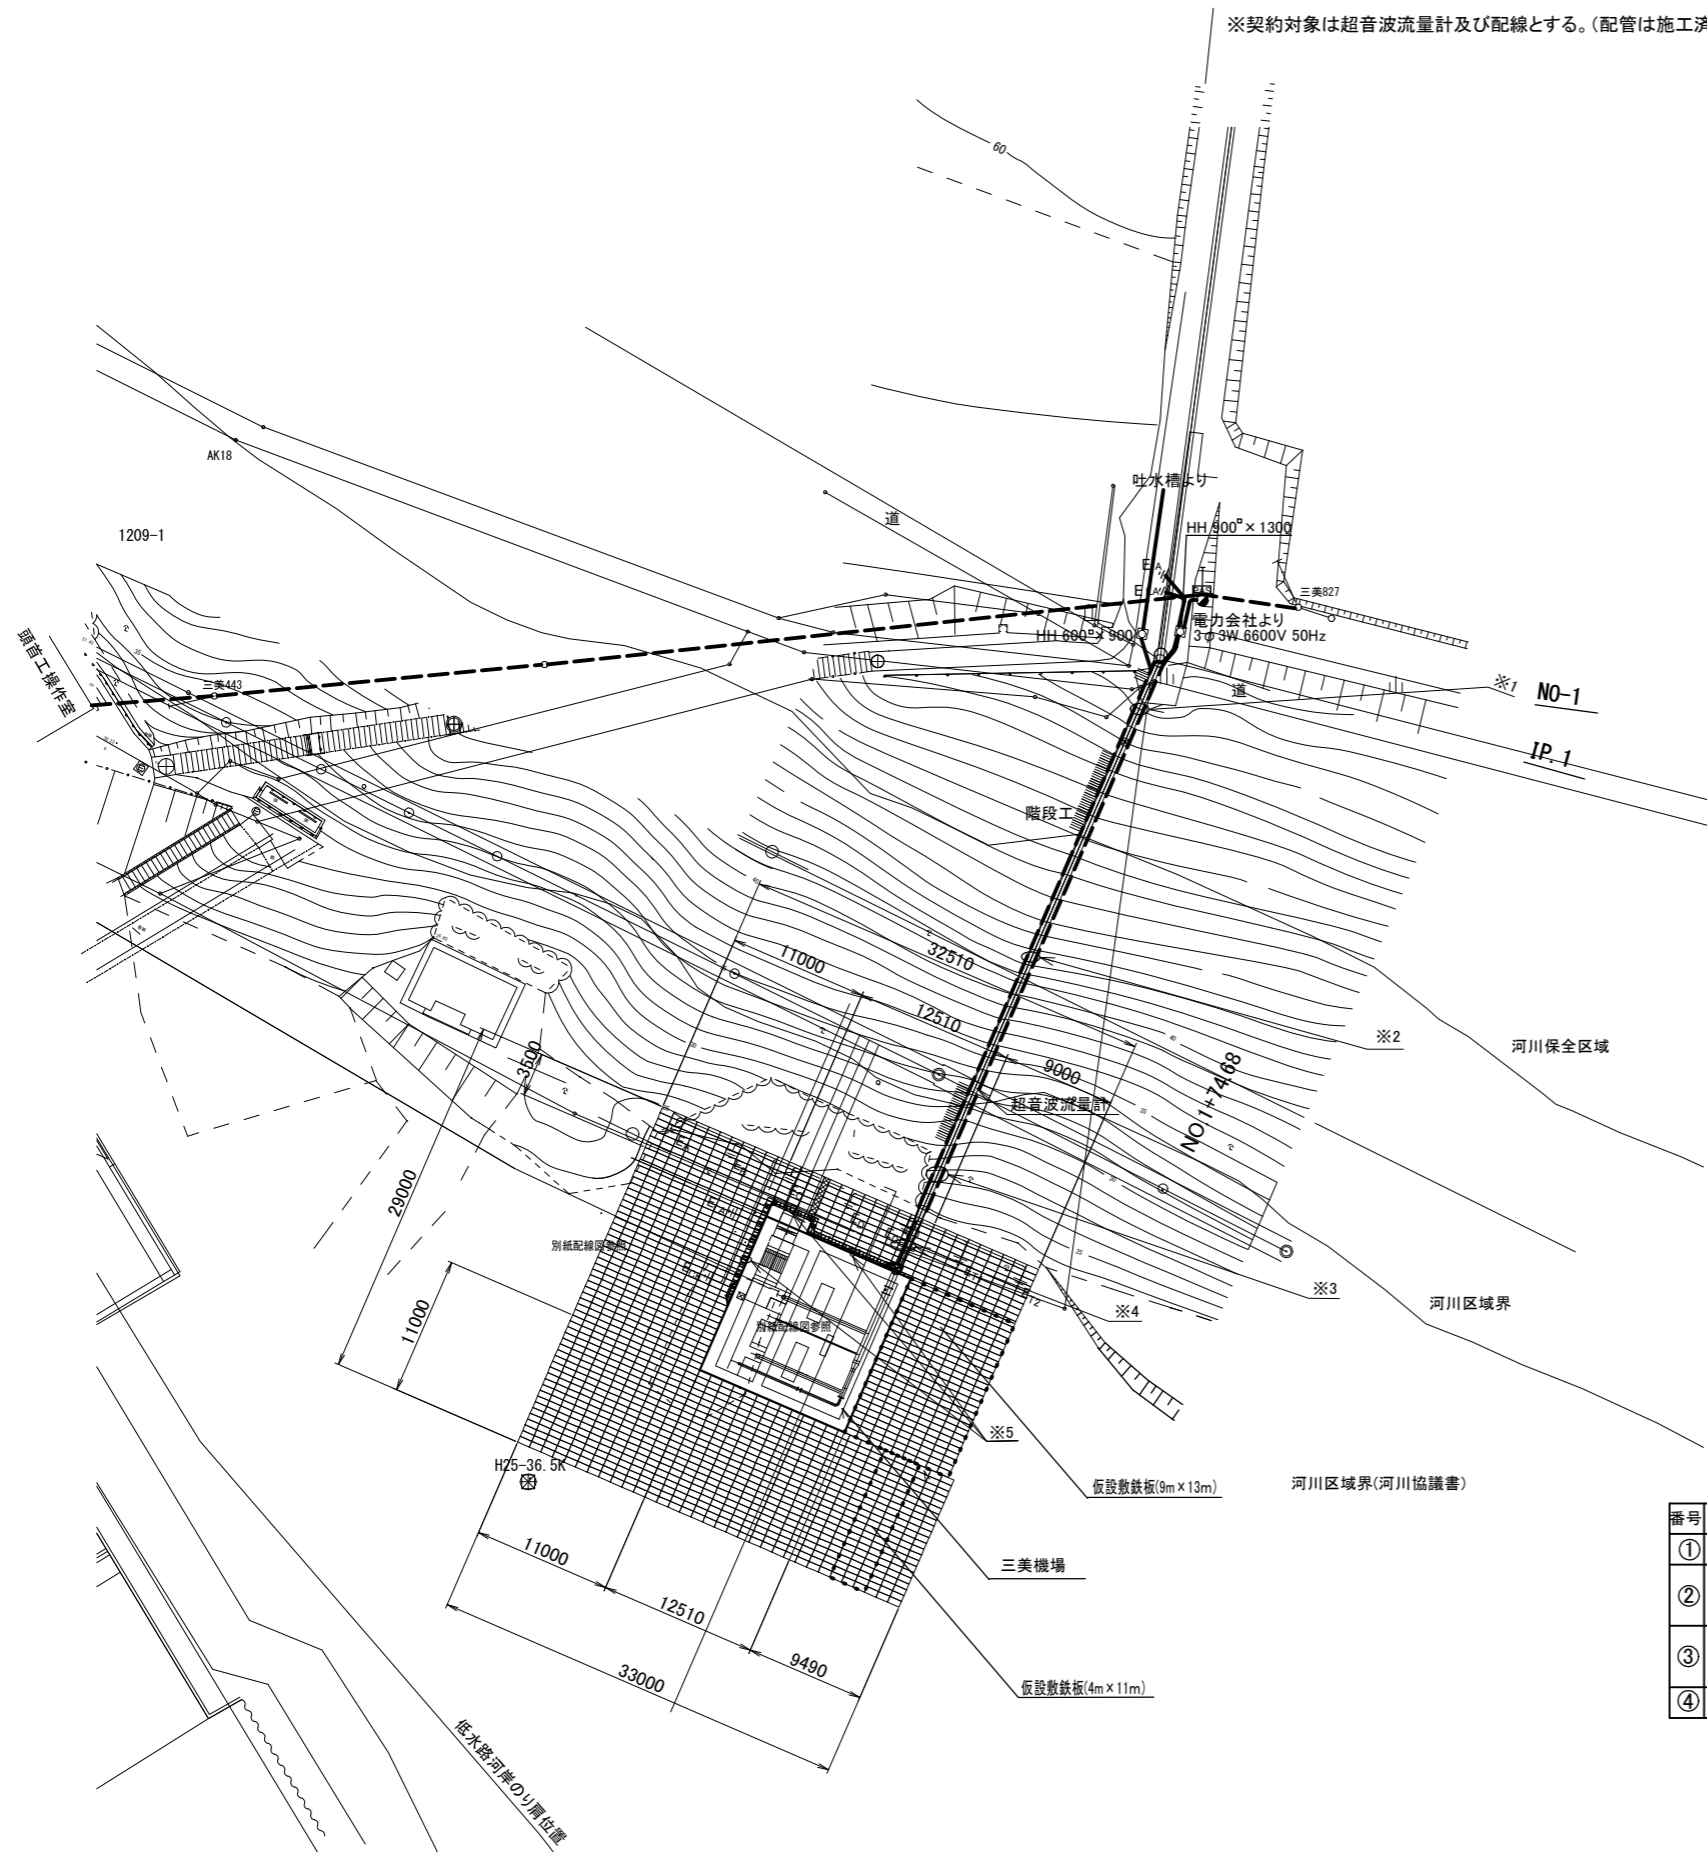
※契約対象は超音波流量計及び配線とする。(配管は施工済

60

AK18

1209-1

頭首工操作室

三美443

道

吐水槽より

HH 900□×1300

E

E

三美827

電力会社より
3φ3W 6600V 50Hz

HH 600□×900

道

※1 NO-1

IP.1

階段工

11000

32510

12510

9000

※2

河川保全区域

3500

超音波流量計

NO.1+74.68

29000

別紙配線図参照

※3

河川区域界

※4

11000

別紙配線図参照

※5

H25-36.5K

仮設敷鉄板(9m×13m)

河川区域界(河川協議書)

11000

三美機場

12510

9490

33000

仮設敷鉄板(4m×11m)

低水路河岸のり肩位置

| 番号 |
|---|
| ① |
| ② |
| ③ |
| ④ |